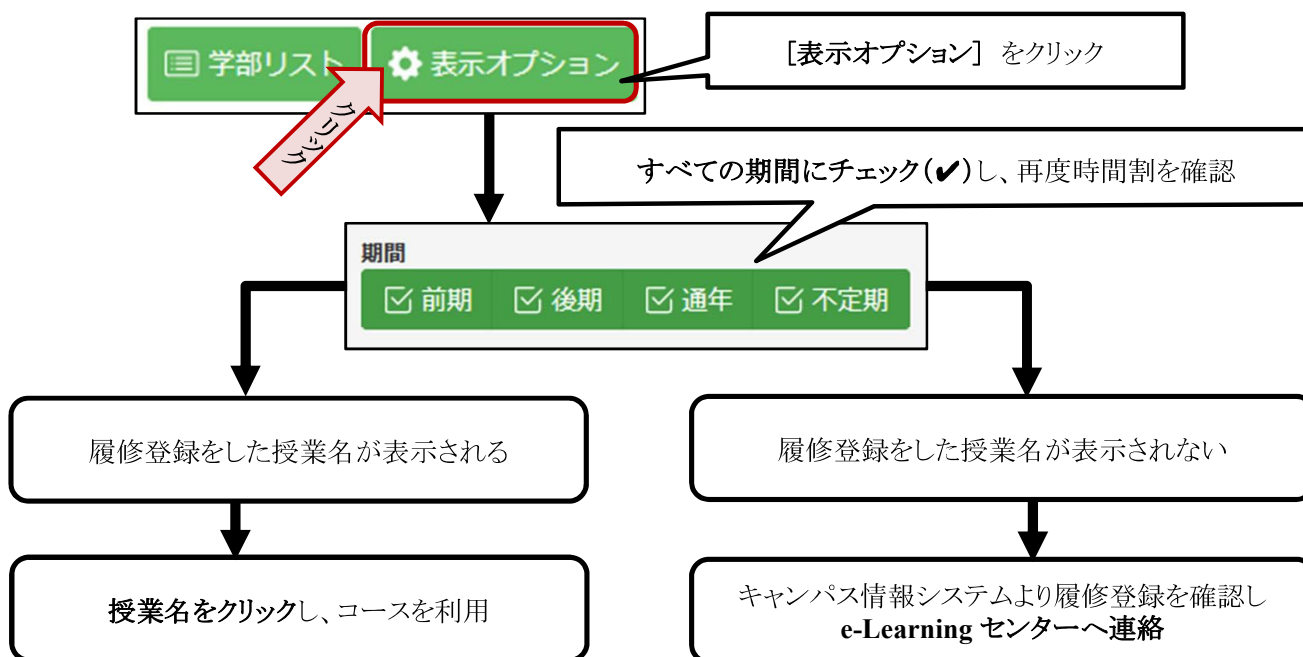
学部リスト

表示オプション

クリック

［表示オプション］をクリック

すべての期間にチェック（✔）し、再度時間割を確認

期間

前期

後期

通年

不定期

履修登録をした授業名が表示される

履修登録をした授業名が表示されない

授業名をクリックし、コースを利用

キャンパス情報システムより履修登録を確認し e-Learning センターへ連絡